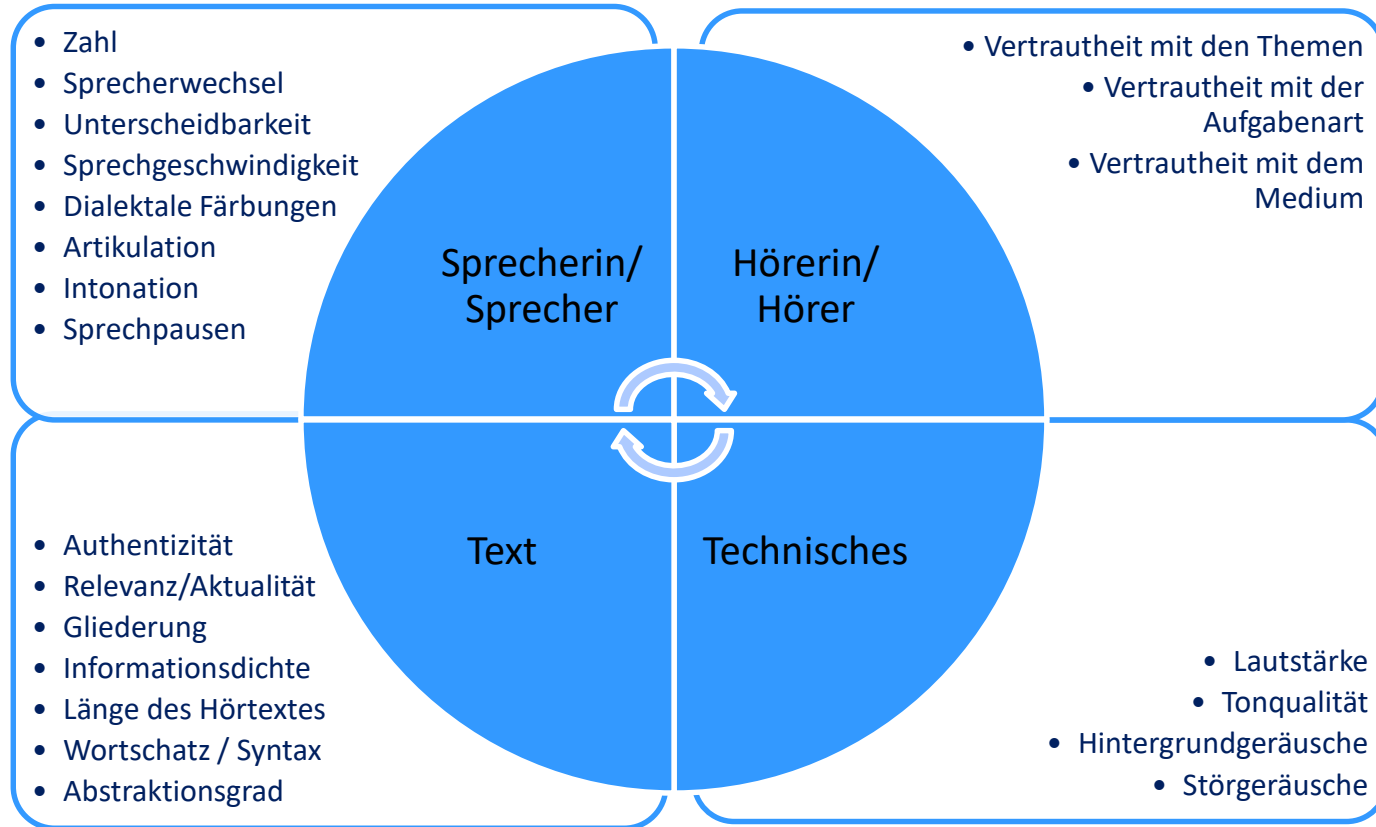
- Zahl
- Sprecherwechsel
- Unterscheidbarkeit
- Sprechgeschwindigkeit
- Dialektale Färbungen
- Artikulation
- Intonation
- Sprechpausen

- Vertrautheit mit den Themen
- Vertrautheit mit der Aufgabenart
- Vertrautheit mit dem Medium

Sprecherin/ Sprecher

Hörerin/ Hörer

Text

Technisches

- Authentizität
- Relevanz/Aktualität
- Gliederung
- Informationsdichte
- Länge des Hörtextes
- Wortschatz / Syntax
- Abstraktionsgrad

- Lautstärke
- Tonqualität
- Hintergrundgeräusche
- Störgeräusche